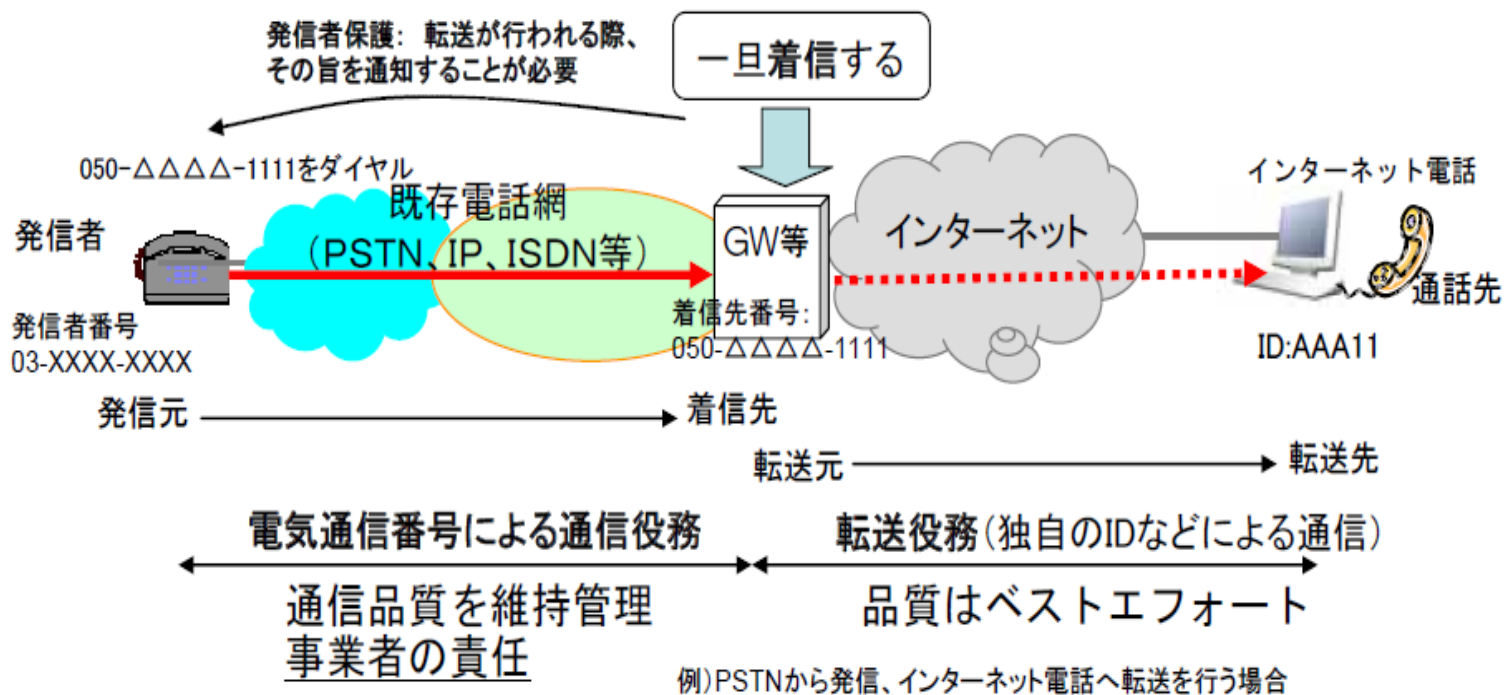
発信者保護：転送が行われる際、その旨を通知することが必要

一旦着信する

050-△△△△-1111をダイヤル

発信者

既存電話網
（PSTN、IP、ISDN等）

GW等

インターネット

インターネット電話

通話先

発信者番号
03-XXXX-XXXX

着信先番号：
050-△△△△-1111

ID:AAA11

発信元

着信先

転送元

転送先

電気通信番号による通信役務

転送役務（独自のIDなどによる通信）

通信品質を維持管理
事業者の責任

品質はベストエフォート

例）PSTNから発信、インターネット電話へ転送を行う場合